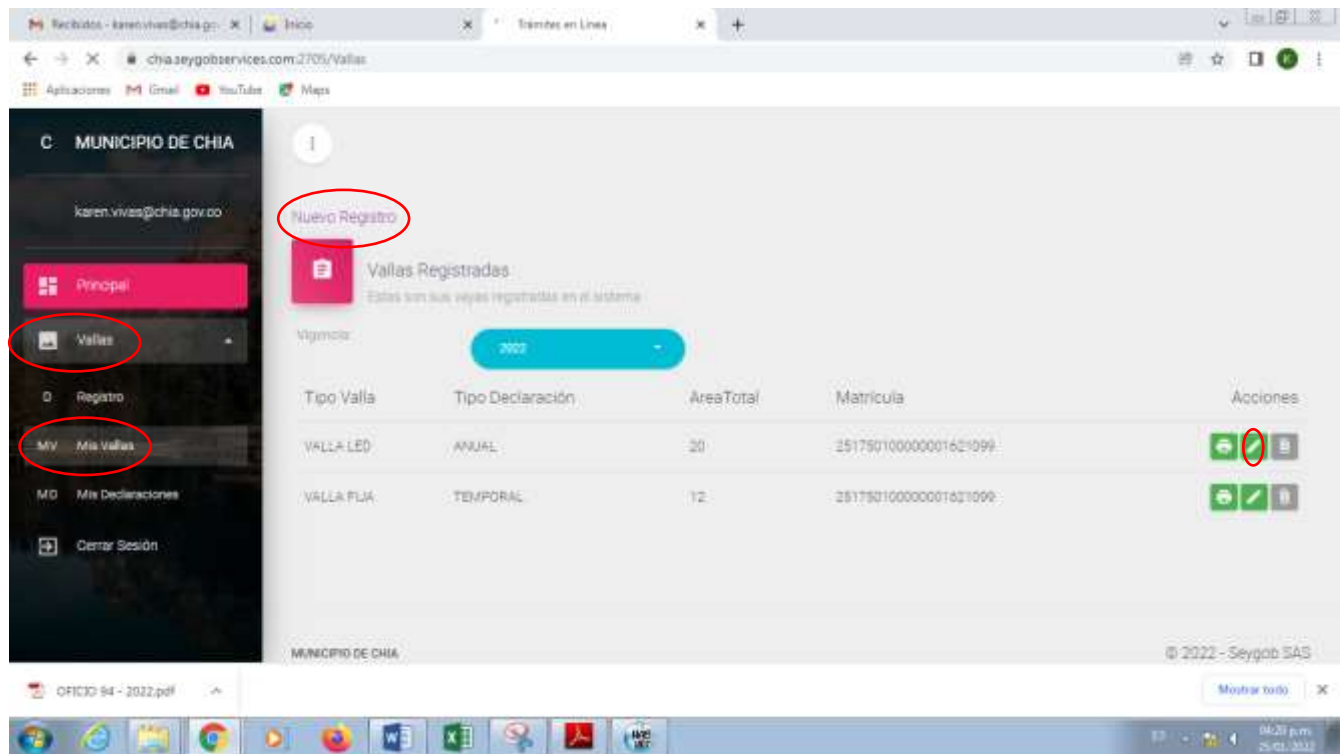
Recibidos - karen.vivas@chia.go ×
Inicio ×
Trámites en Línea ×
+

chia.seygobservices.com:2705/Vallas

Aplicaciones Gmail YouTube Maps

C MUNICIPIO DE CHIA

karen.vivas@chia.gov.co

Principal

Vallas

D Registro

MV Mis Vallas

MD Mis Declaraciones

Cerrar Sesión

Nuevo Registro

Vallas Registradas
Estas son sus vallas registradas en el sistema

Vigencia
2022

| Tipo Valla | Tipo Declaración | AreaTotal | Matrícula | Acciones |
|---|---|---|---|---|
| VALLA LED | ANUAL | 20 | 25175010000000162109 | |
| VALLA FIJA | TEMPORAL | 12 | 25175010000000162109 | |

MUNICIPIO DE CHIA

© 2022 - Seygob SAS

OFICIO 94 - 2022.pdf

Mostrar todo

04:20 p.m.
25/01/2022